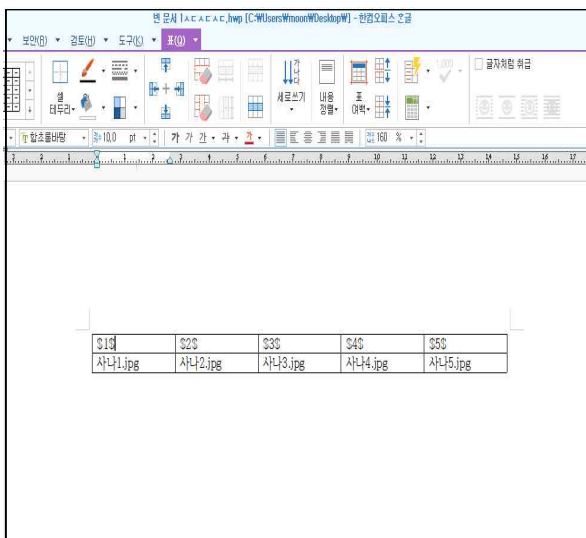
빈 문서 1ㅅㄷㅅㄷㅅㄷ.hwp [C:₩Users₩moon₩Desktop₩] - 한컴오피스 한글

보안(B) ▾ 검토(H) ▾ 도구(K) ▾ 표(Q) ▾

셀 테두리 ▾

세로쓰기 ▾ 내용 정렬 ▾ 표 여백 ▾

글자처럼 취급

함초롬바탕 ▾ 10.0 pt ▾ 가 가 간 ▾ 가 ▾ 가 ▾ 160 % ▾

| $1$ | $2$ | $3$ | $4$ | $5$ |
|---|---|---|---|---|
| 사나1.jpg | 사나2.jpg | 사나3.jpg | 사나4.jpg | 사나5.jpg |